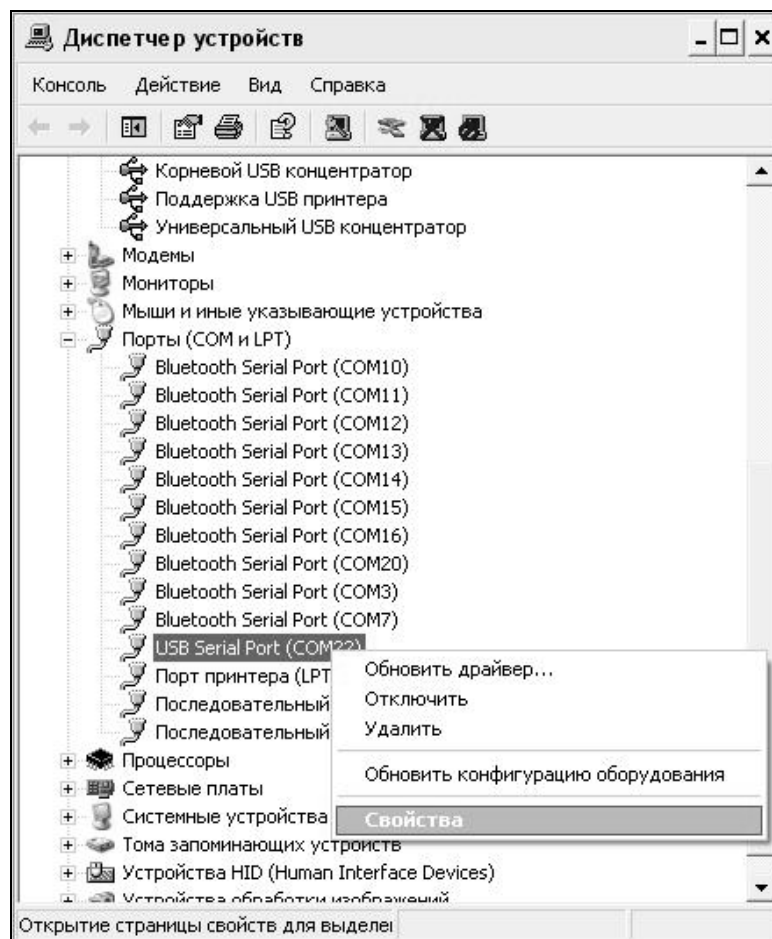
Диспетчер устройств

Консоль Действие Вид Справка

Корневой USB концентратор
Поддержка USB принтера
Универсальный USB концентратор
Модемы
Мониторы
Мыши и иные указывающие устройства
Порты (COM и LPT)
Bluetooth Serial Port (COM10)
Bluetooth Serial Port (COM11)
Bluetooth Serial Port (COM12)
Bluetooth Serial Port (COM13)
Bluetooth Serial Port (COM14)
Bluetooth Serial Port (COM15)
Bluetooth Serial Port (COM16)
Bluetooth Serial Port (COM20)
Bluetooth Serial Port (COM3)
Bluetooth Serial Port (COM7)
USB Serial Port (COM22)
Порт принтера (LPT
Последовательный
Последовательный
Процессоры
Сетевые платы
Системные устройства
Тома запоминающих устройств
Устройства HID (Human Interface Devices)
Устройства обработки изображений

Обновить драйвер...
Отключить
Удалить
Обновить конфигурацию оборудования
Свойства

Открытие страницы свойств для выделе